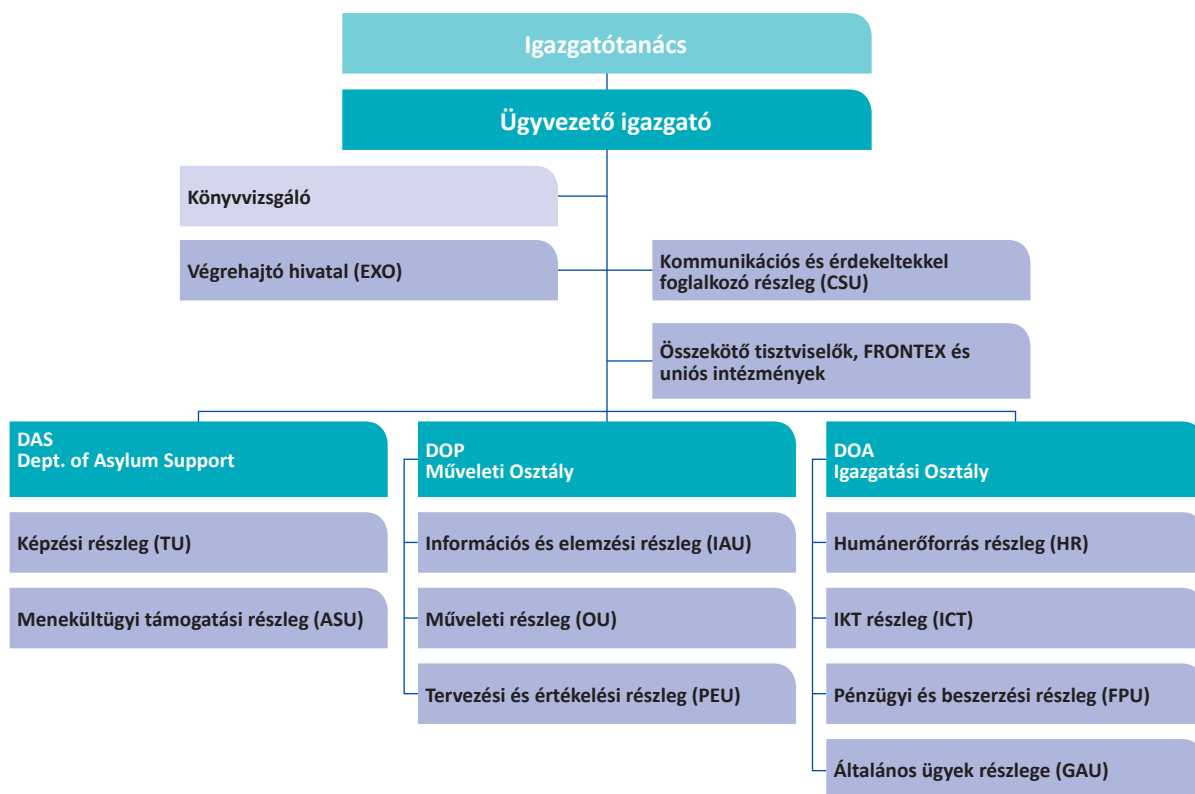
Igazgatótanács

Ügyvezető igazgató

Könyvvizsgáló

Végrehajtó hivatal (EXO)

Kommunikációs és érdekeltekkel foglalkozó részleg (CSU)

Összekötő tisztviselők, FRONTEX és uniós intézmények

DAS
Dept. of Asylum Support

Képzési részleg (TU)

Menekültügyi támogatási részleg (ASU)

DOP
Műveleti Osztály

Információs és elemzési részleg (IAU)

Műveleti részleg (OU)

Tervezési és értékelési részleg (PEU)

DOA
Igazgatási Osztály

Humánerőforrás részleg (HR)

IKT részleg (ICT)

Pénzügyi és beszerzési részleg (FPU)

Általános ügyek részlege (GAU)